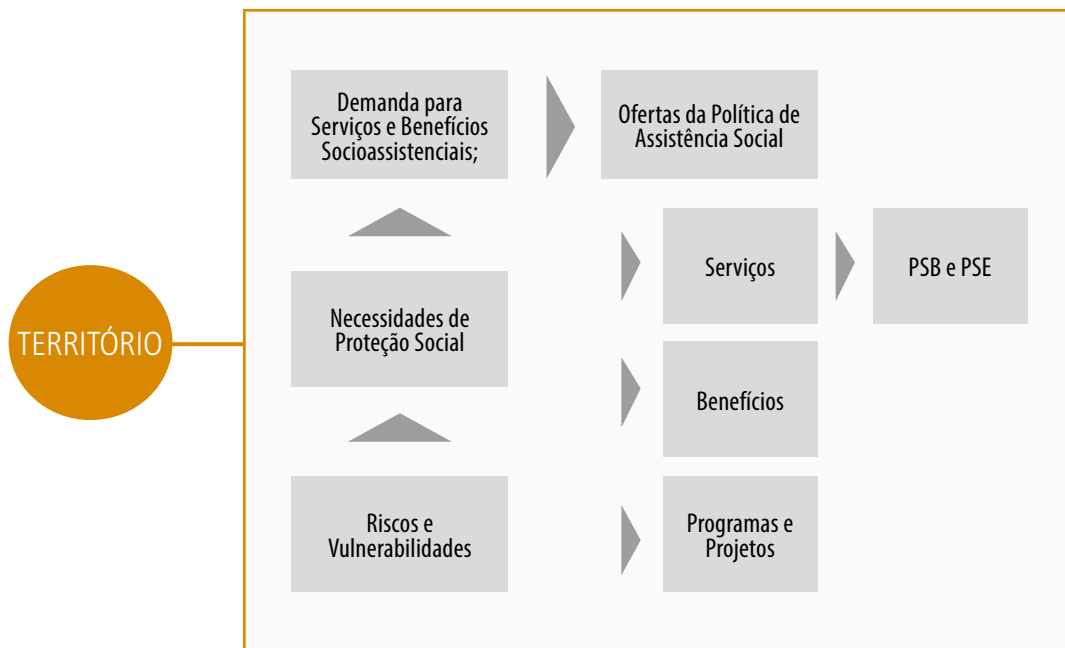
TERRITÓRIO

Demanda para Serviços e Benefícios Socioassistenciais;

Ofertas da Política de Assistência Social

Necessidades de Proteção Social

Serviços

PSB e PSE

Benefícios

Riscos e Vulnerabilidades

Programas e Projetos